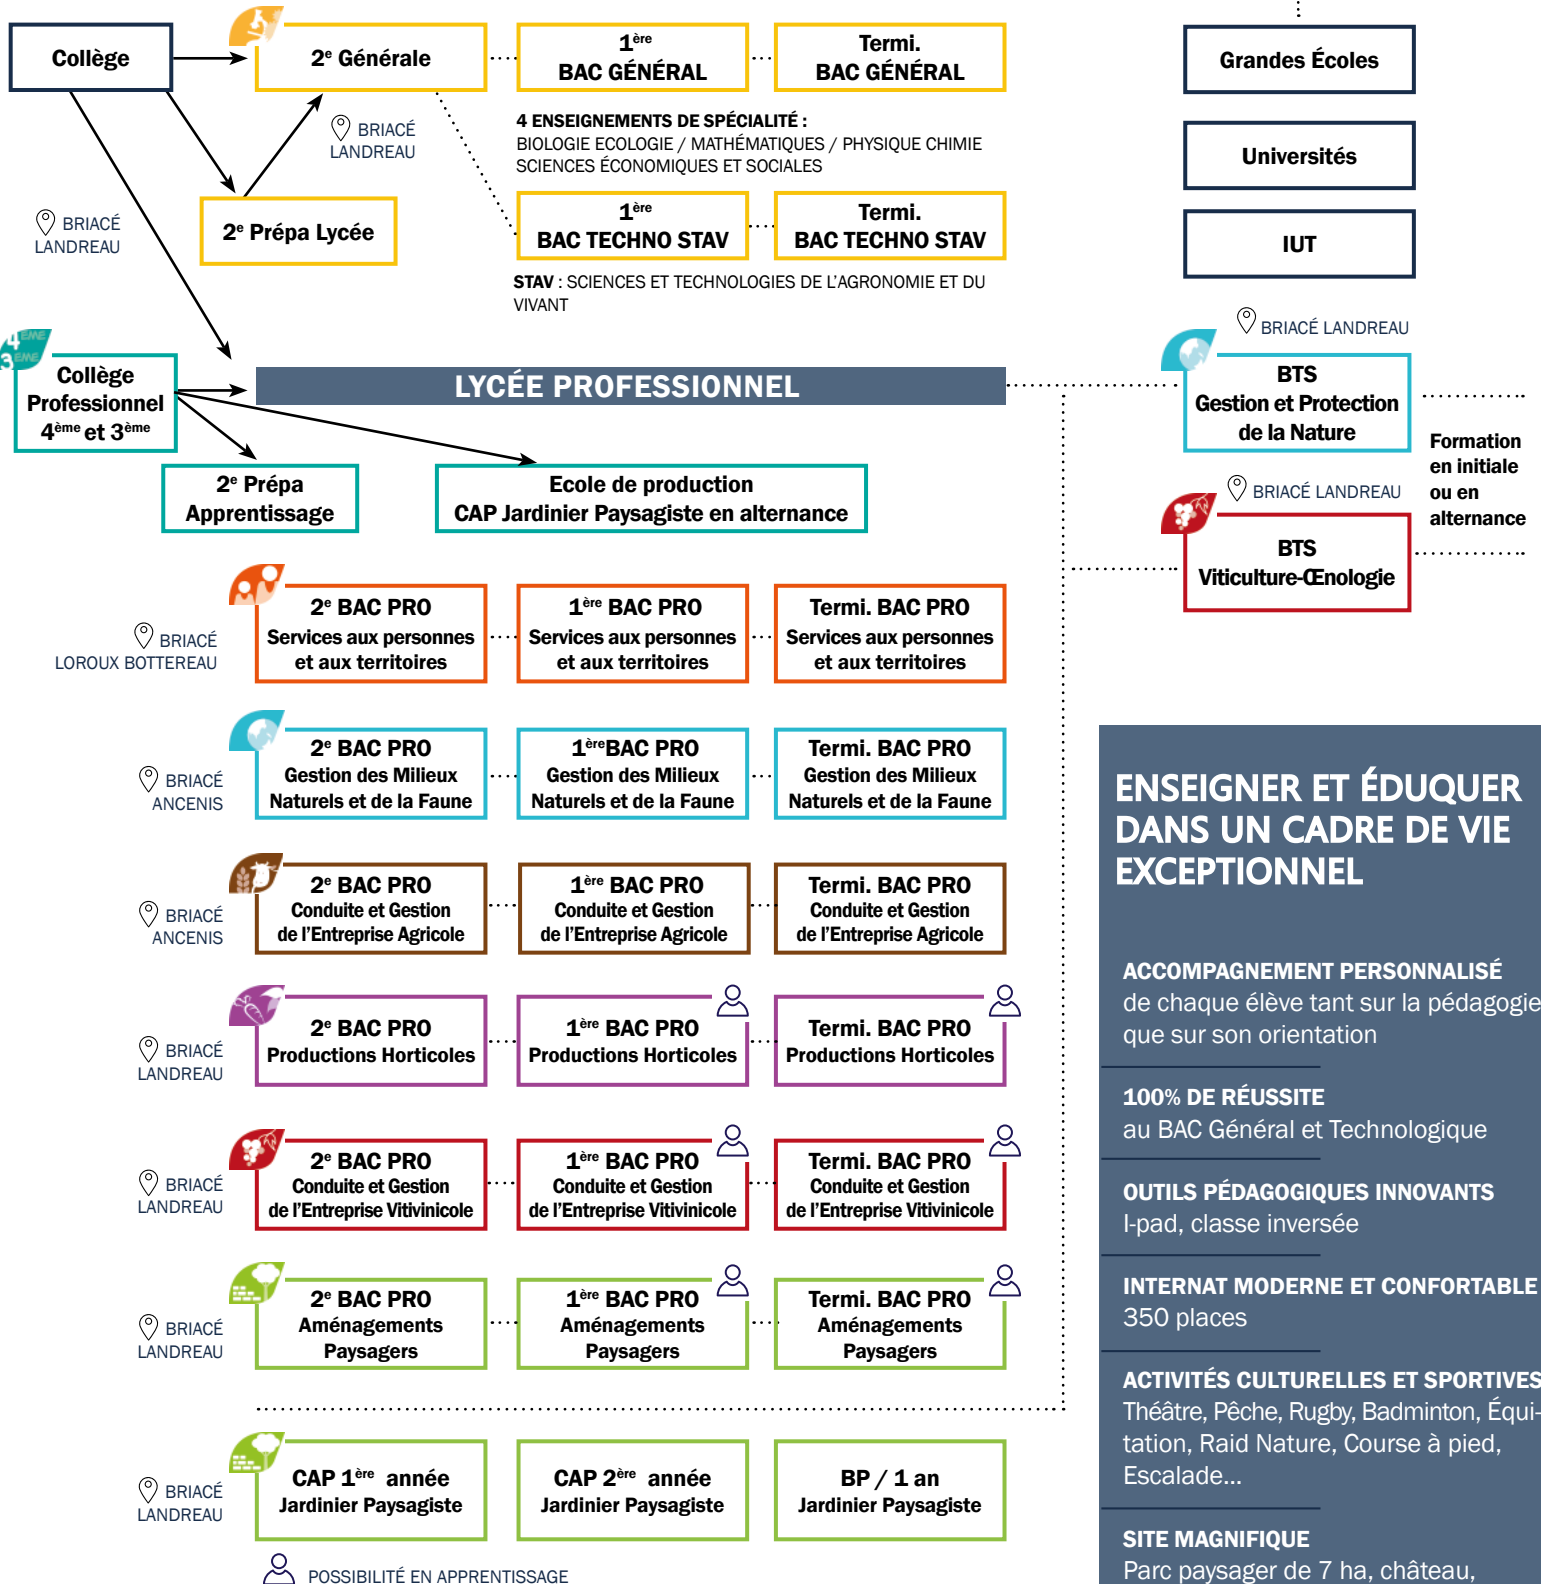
Collège

2e Générale

1ère BAC GÉNÉRAL

Termi. BAC GÉNÉRAL

Grandes Écoles

Universités

IUT

BRIACÉ LANDREAU

4 ENSEIGNEMENTS DE SPÉCIALITÉ : BIOLOGIE ECOLOGIE / MATHÉMATIQUES / PHYSIQUE CHIMIE SCIENCES ÉCONOMIQUES ET SOCIALES

BRIACÉ LANDREAU

2e Prépa Lycée

1ère BAC TECHNO STAV

Termi. BAC TECHNO STAV

STAV : SCIENCES ET TECHNOLOGIES DE L'AGRONOMIE ET DU VIVANT

4ÈME 3ÈME

Collège Professionnel 4ème et 3ème

LYCÉE PROFESSIONNEL

BRIACÉ LANDREAU

BTS Gestion et Protection de la Nature

Formation en initiale ou en alternance

BRIACÉ LANDREAU

BTS Viticulture-Œnologie

2e Prépa Apprentissage

Ecole de production CAP Jardinier Paysagiste en alternance

BRIACÉ LOROUX BOTTEREAU

2e BAC PRO Services aux personnes et aux territoires

1ère BAC PRO Services aux personnes et aux territoires

Termi. BAC PRO Services aux personnes et aux territoires

BRIACÉ ANCENIS

2e BAC PRO Gestion des Milieux Naturels et de la Faune

1èreBAC PRO Gestion des Milieux Naturels et de la Faune

Termi. BAC PRO Gestion des Milieux Naturels et de la Faune

BRIACÉ ANCENIS

2e BAC PRO Conduite et Gestion de l'Entreprise Agricole

1ère BAC PRO Conduite et Gestion de l'Entreprise Agricole

Termi. BAC PRO Conduite et Gestion de l'Entreprise Agricole

BRIACÉ LANDREAU

2e BAC PRO Productions Horticoles

1ère BAC PRO Productions Horticoles

Termi. BAC PRO Productions Horticoles

BRIACÉ LANDREAU

2e BAC PRO Conduite et Gestion de l'Entreprise Vitivinicole

1ère BAC PRO Conduite et Gestion de l'Entreprise Vitivinicole

Termi. BAC PRO Conduite et Gestion de l'Entreprise Vitivinicole

BRIACÉ LANDREAU

2e BAC PRO Aménagements Paysagers

1ère BAC PRO Aménagements Paysagers

Termi. BAC PRO Aménagements Paysagers

BRIACÉ LANDREAU

CAP 1ère année Jardinier Paysagiste

CAP 2ère année Jardinier Paysagiste

BP / 1 an Jardinier Paysagiste

POSSIBILITÉ EN APPRENTISSAGE

ENSEIGNER ET ÉDUQUER DANS UN CADRE DE VIE EXCEPTIONNEL

ACCOMPAGNEMENT PERSONNALISÉ
de chaque élève tant sur la pédagogie que sur son orientation

100% DE RÉUSSITE
au BAC Général et Technologique

OUTILS PÉDAGOGIQUES INNOVANTS
I-pad, classe inversée

INTERNAT MODERNE ET CONFORTABLE
350 places

ACTIVITÉS CULTURELLES ET SPORTIVES
Théâtre, Pêche, Rugby, Badminton, Équitation, Raid Nature, Course à pied, Escalade...

SITE MAGNIFIQUE
Parc paysager de 7 ha, château,